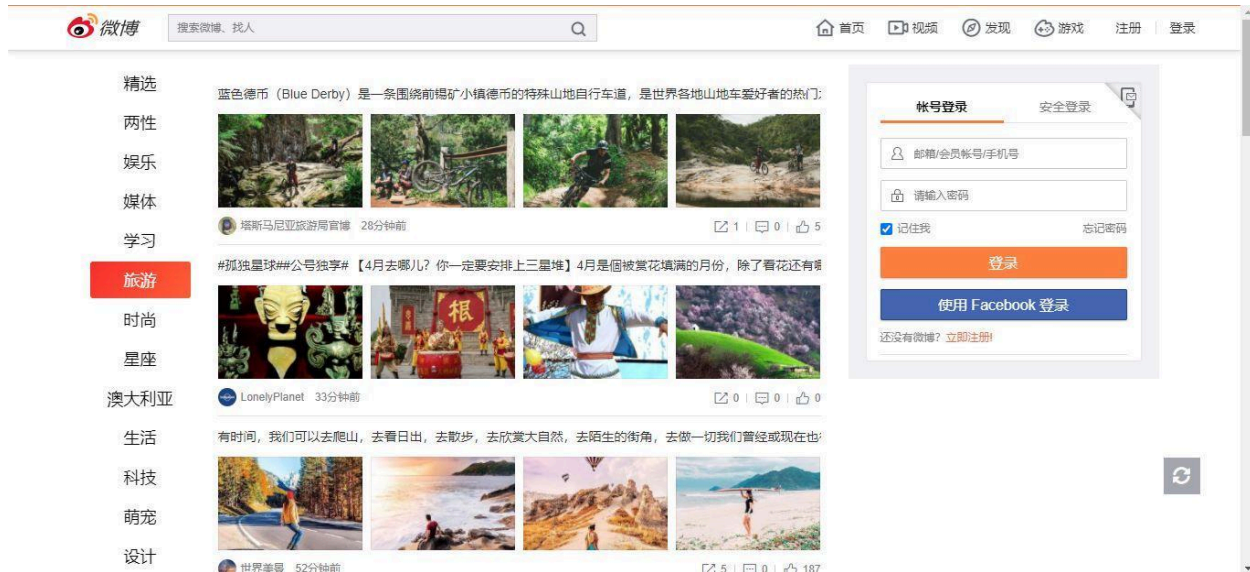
微博 搜索微博、找人

首页 视频 发现 游戏 注册 登录

精选
两性
娱乐
媒体
学习
旅游
时尚
星座
澳大利亚
生活
科技
萌宠
设计

蓝色德币（Blue Derby）是一条围绕前锡矿小镇德币的特殊山地自行车道，是世界各地山地车爱好者的热门

塔斯马尼亚旅游局官博 28分钟前 1 | 0 | 5

#孤独星球##公号独享#【4月去哪儿？你一定要安排上三星堆】4月是個被赏花填满的月份，除了看花还有

根

LonelyPlanet 33分钟前 0 | 0 | 0

有时间，我们可以去爬山，去看日出，去散步，去欣赏大自然，去陌生的街角，去做一切我们曾经或现在也

世界美景 52分钟前 5 | 0 | 187

帐号登录 安全登录
邮箱/会员帐号/手机号
请输入密码
记住我 忘记密码
登录
使用 Facebook 登录
还没有微博？立即注册!